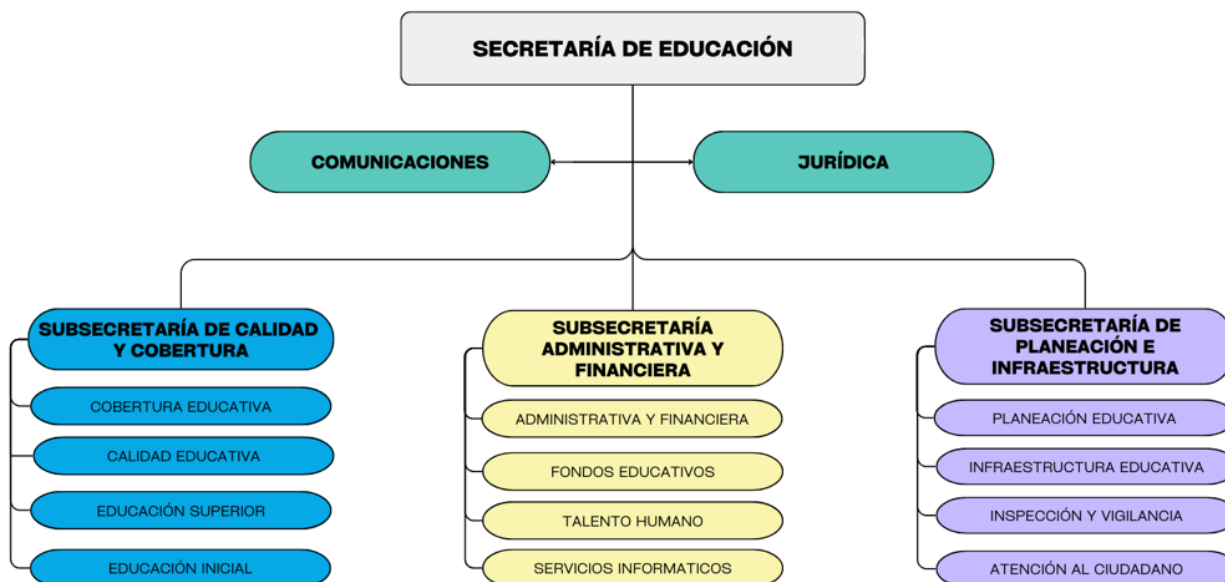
SECRETARÍA DE EDUCACIÓN

COMUNICACIONES

JURÍDICA

SUBSECRETARÍA DE CALIDAD Y COBERTURA

COBERTURA EDUCATIVA

CALIDAD EDUCATIVA

EDUCACIÓN SUPERIOR

EDUCACIÓN INICIAL

SUBSECRETARÍA ADMINISTRATIVA Y FINANCIERA

ADMINISTRATIVA Y FINANCIERA

FONDOS EDUCATIVOS

TALENTO HUMANO

SERVICIOS INFORMATICOS

SUBSECRETARÍA DE PLANEACIÓN E INFRAESTRUCTURA

PLANEACIÓN EDUCATIVA

INFRAESTRUCTURA EDUCATIVA

INSPECCIÓN Y VIGILANCIA

ATENCIÓN AL CIUDADANO